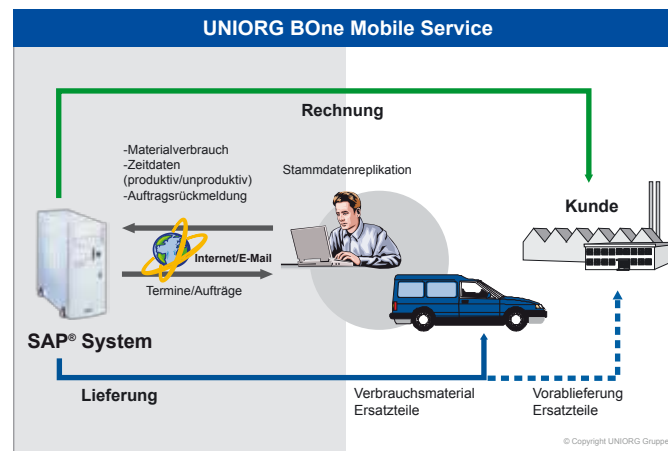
UNIORG BOne Mobile Service

Rechnung

-Materialverbrauch
-Zeitdaten (produktiv/unproduktiv)
-Auftragsrückmeldung

Stammdatenreplikation

Kunde

Internet/E-Mail

Termine/Aufträge

SAP® System

Lieferung

Verbrauchsmaterial
Ersatzteile

Vorablieferung
Ersatzteile

© Copyright UNIORG Gruppe